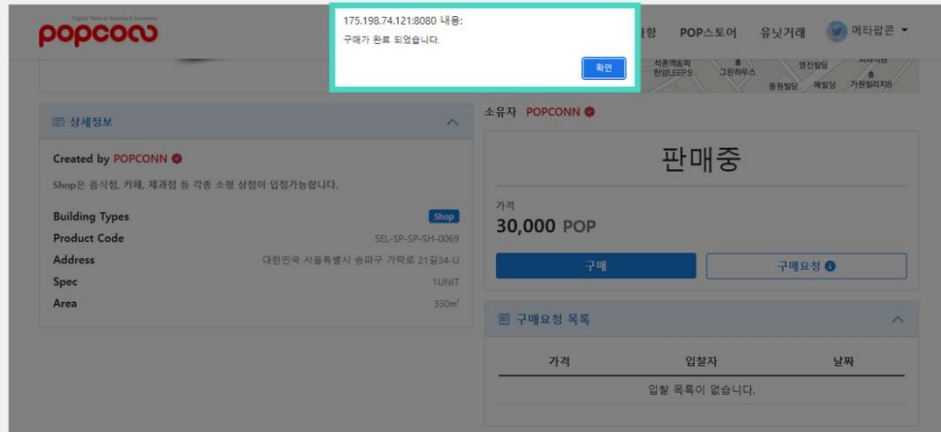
popconn
Digital Twin of Society & Economy

175.198.74.121:8080 내용:
구매가 완료 되었습니다.
확인

항 POP스토어 유닛거래 메타팝콘

석촌역송파 한양LEEPS 그린하우스 동원빌딩 예빌딩 영진빌딩 가원빌라지B

상세정보

Created by POPCONN
Shop은 음식점, 카페, 제과점 등 각종 소형 상점이 입점가능합니다.

| | |
|---|---|
| Building Types | Shop |
| Product Code | SEL-SP-SP-SH-0069 |
| Address | 대한민국 서울특별시 송파구 가락로 21길34-U |
| Spec | 1UNIT |
| Area | 330㎡ |

소유자 POPCONN

판매중

가격
30,000 POP

구매
구매요청

구매요청 목록

| 가격 | 입찰자 | 날짜 |
|---|---|---|
| 입찰 목록이 없습니다. | | |